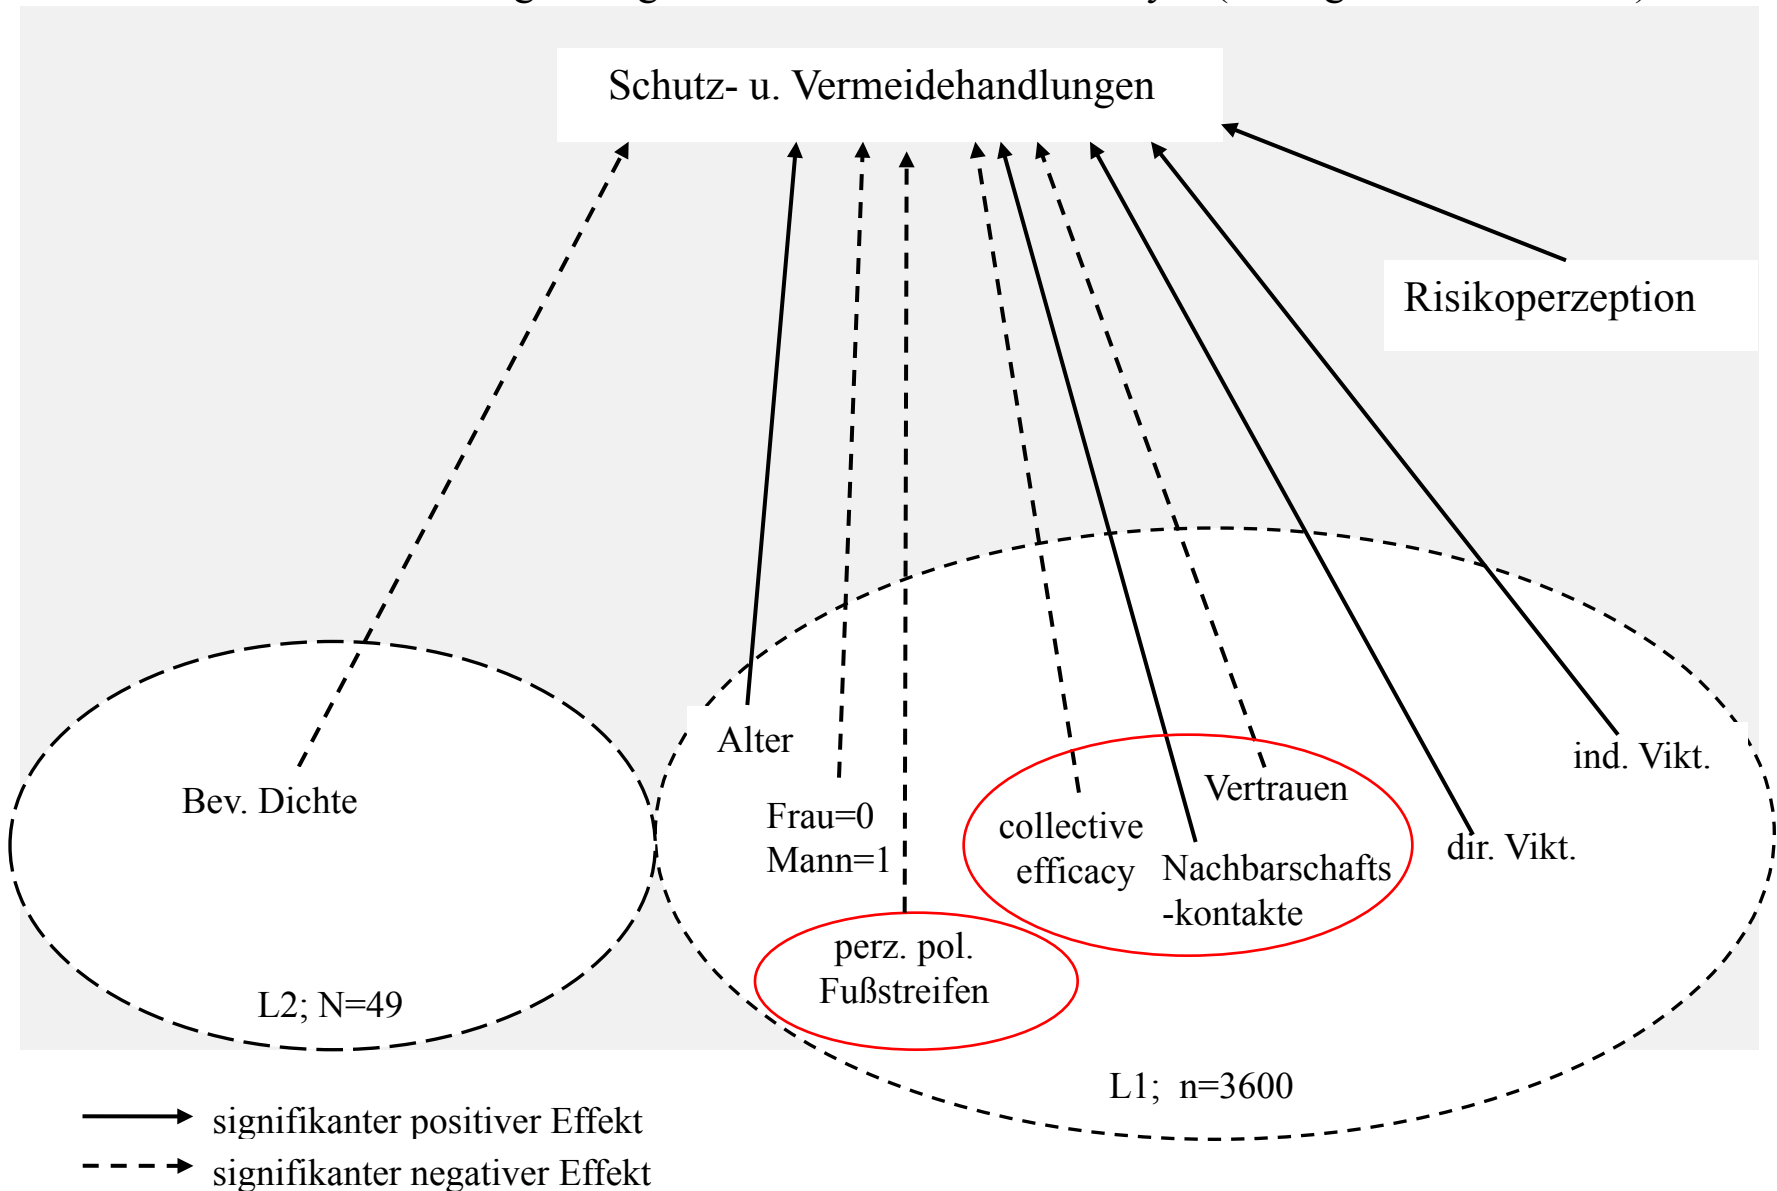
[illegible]

Schutz- u. Vermeidehandlungen

Risikoperzeption

Bev. Dichte

L2; N=49

Alter

Frau=0
Mann=1

perz. pol.
Fußstreifen

collective
efficacy

Vertrauen

Nachbarschafts-kontakte

dir. Vikt.

ind. Vikt.

L1; n=3600

signifikanter positiver Effekt

signifikanter negativer Effekt